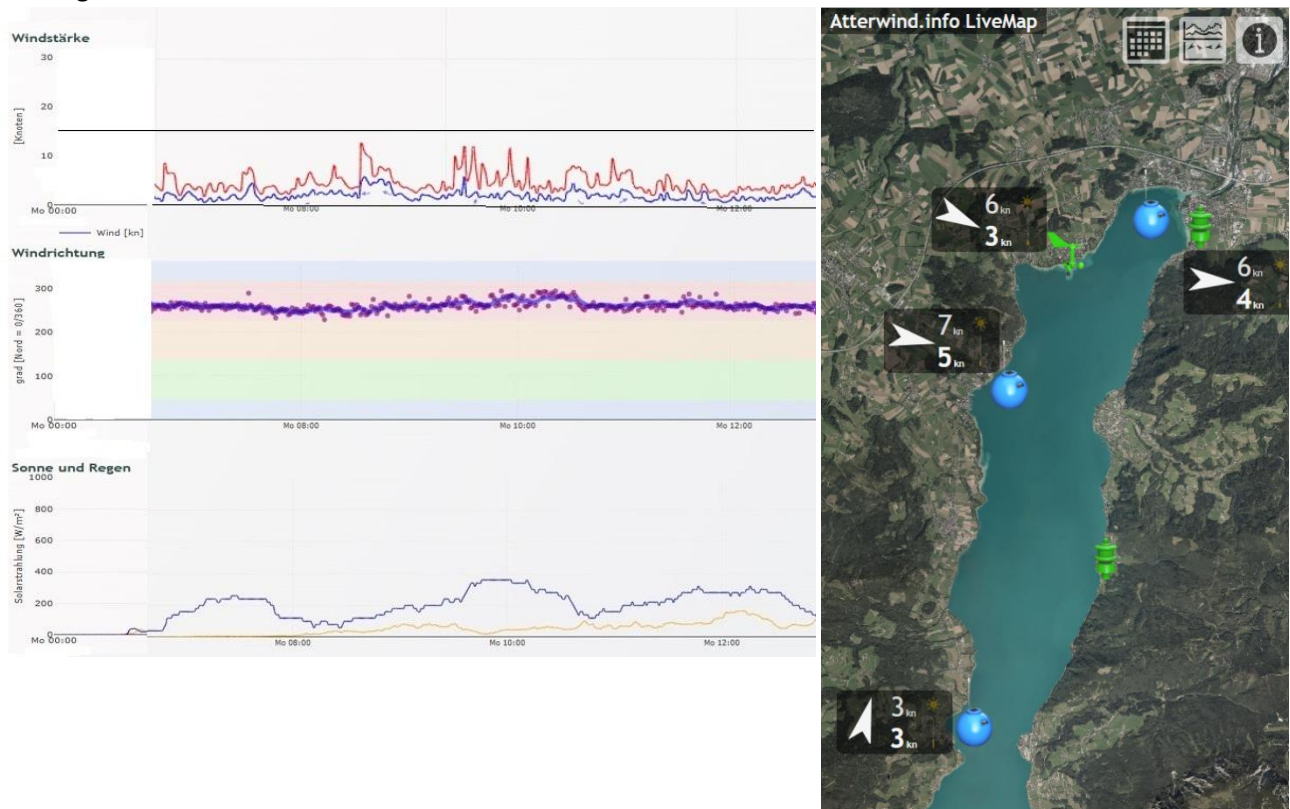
Windstärke

30

20

[Knoten]

10

0

Mo 00:00

Mo 08:00

Mo 10:00

Mo 12:00

Wind [kn]

Windrichtung

300

200

grad [Nord = 0/360]

100

0

Mo 00:00

Mo 08:00

Mo 10:00

Mo 12:00

Sonne und Regen

1000

800

600

Solarstrahlung [W/m²]

400

200

0

Mo 00:00

Mo 08:00

Mo 10:00

Mo 12:00

Atterwind.info LiveMap

6 kn
3 kn

6 kn
4 kn

7 kn
5 kn

3 kn
3 kn